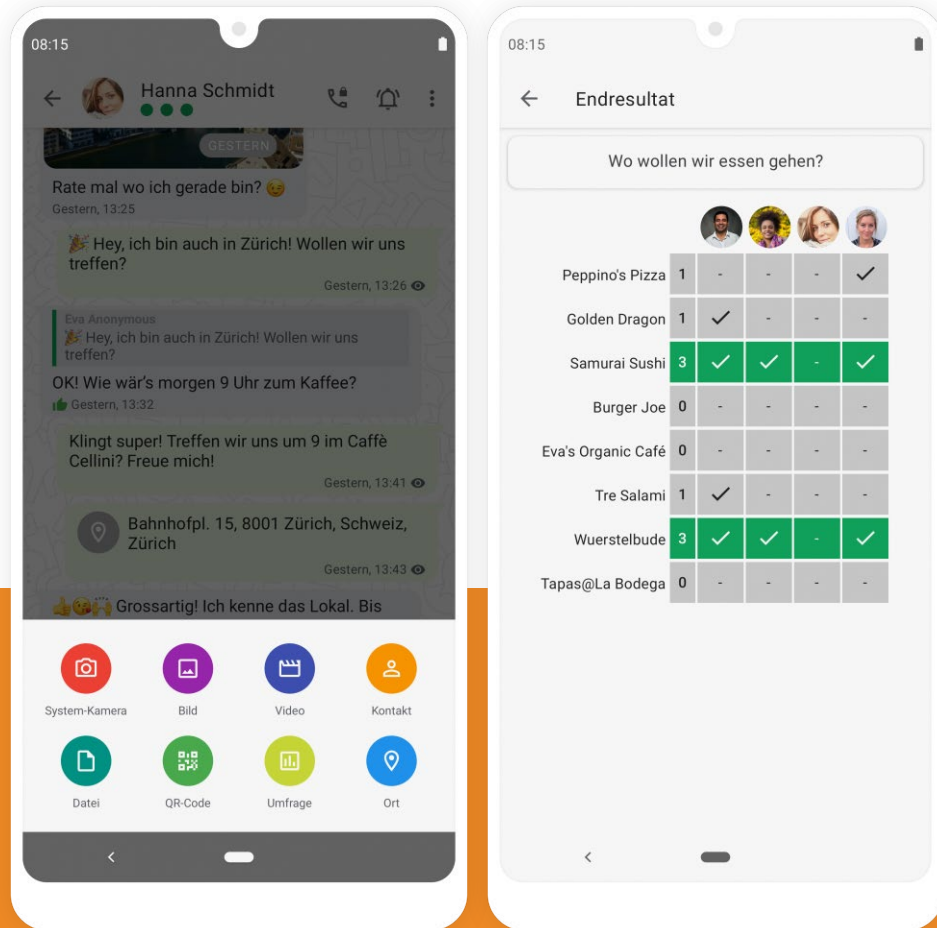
08:15

Hanna Schmidt

GESTERN

Rate mal wo ich gerade bin? 😉
Gestern, 13:25

🎉 Hey, ich bin auch in Zürich! Wollen wir uns treffen?
Gestern, 13:26

Eva Anonymous
🎉 Hey, ich bin auch in Zürich! Wollen wir uns treffen?
OK! Wie wär's morgen 9 Uhr zum Kaffee?
👍 Gestern, 13:32

Klingt super! Treffen wir uns um 9 im Caffè Cellini? Freue mich!
Gestern, 13:41

Bahnhofpl. 15, 8001 Zürich, Schweiz, Zürich
Gestern, 13:43

👍😘🙌 Grossartig! Ich kenne das Lokal. Bis

System-Kamera
Bild
Video
Kontakt
Datei
QR-Code
Umfrage
Ort

08:15

Endresultat

Wo wollen wir essen gehen?

| | | | | | |
|---|---|---|---|---|---|
| Peppino's Pizza | 1 | - | - | - | ✓ |
| Golden Dragon | 1 | ✓ | - | - | - |
| Samurai Sushi | 3 | ✓ | ✓ | - | ✓ |
| Burger Joe | 0 | - | - | - | - |
| Eva's Organic Café | 0 | - | - | - | - |
| Tre Salami | 1 | ✓ | - | - | - |
| Wuerstelbude | 3 | ✓ | ✓ | - | ✓ |
| Tapas@La Bodega | 0 | - | - | - | - |